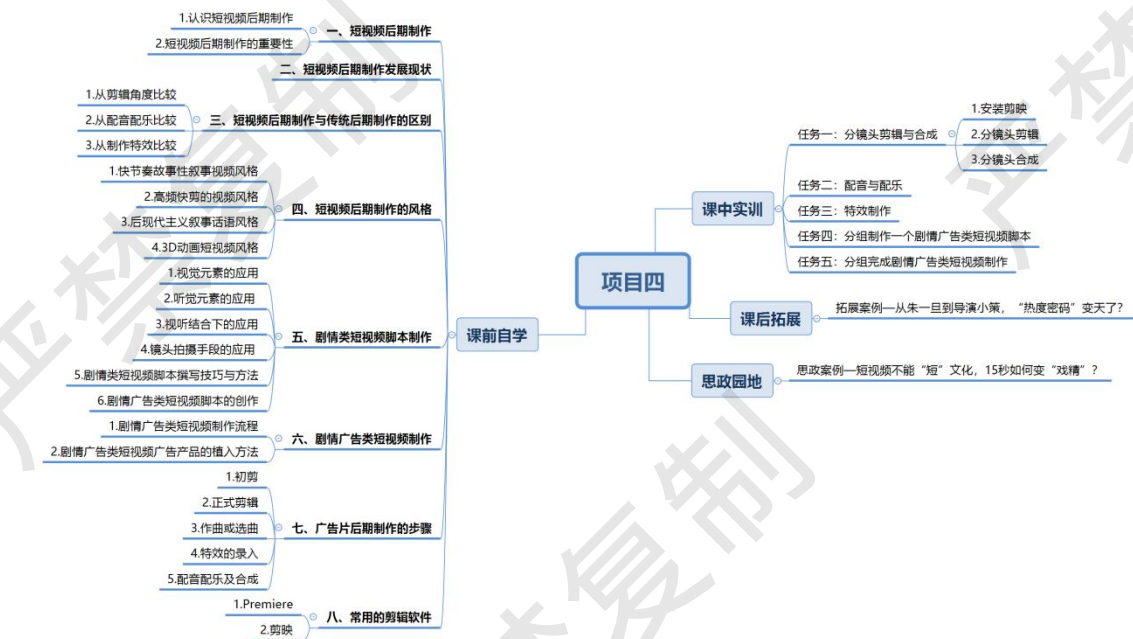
项目四

课前自学

一、短视频后期制作
1.认识短视频后期制作
2.短视频后期制作的重要性

二、短视频后期制作发展现状

三、短视频后期制作与传统后期制作的区别
1.从剪辑角度比较
2.从配音配乐比较
3.从制作特效比较

四、短视频后期制作的风格
1.快节奏故事性叙事视频风格
2.高频快剪的视频风格
3.后现代主义叙事话语风格
4.3D动画短视频风格

五、剧情类短视频脚本制作
1.视觉元素的应用
2.听觉元素的应用
3.视听结合下的应用
4.镜头拍摄手段的应用
5.剧情类短视频脚本撰写技巧与方法
6.剧情广告类短视频脚本的创作

六、剧情广告类短视频制作
1.剧情广告类短视频制作流程
2.剧情广告类短视频广告产品的植入方法

七、广告片后期制作的步骤
1.初剪
2.正式剪辑
3.作曲或选曲
4.特效的录入
5.配音配乐及合成

八、常用的剪辑软件
1.Premiere
2.剪映

课中实训
任务一：分镜头剪辑与合成
1.安装剪映
2.分镜头剪辑
3.分镜头合成
任务二：配音与配乐
任务三：特效制作
任务四：分组制作一个剧情广告类短视频脚本
任务五：分组完成剧情广告类短视频制作

课后拓展
拓展案例—从朱一旦到导演小策，“热度密码”变天了？

思政园地
思政案例—短视频不能“短”文化，15秒如何变“戏精”？